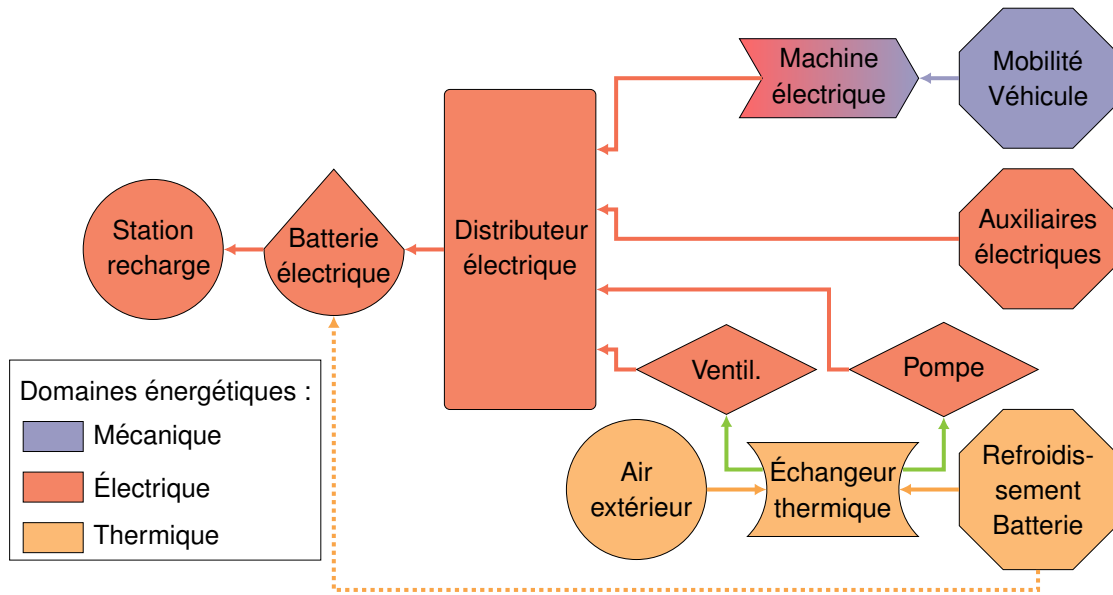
Machine électrique

Mobilité Véhicule

Station recharge

Batterie électrique

Distributeur électrique

Auxiliaires électriques

Ventil.

Pompe

Domaines énergétiques :

Mécanique

Électrique

Thermique

Air extérieur

Échangeur thermique

Refroidissement Batterie